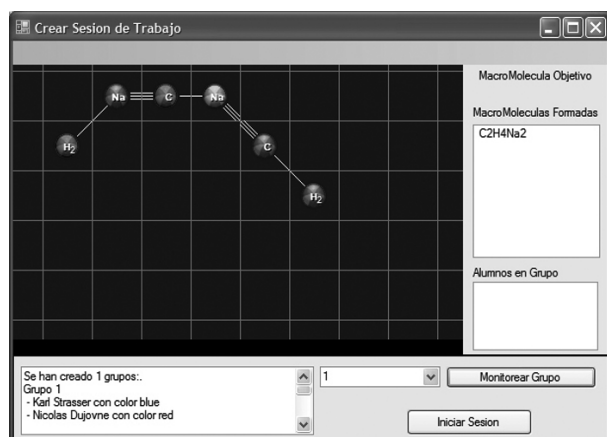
Crear Sesion de Trabajo

Na C Na
H2 C
H2

MacroMolecula Objetivo

MacroMoleculas Formadas

C2H4Na2

Alumnos en Grupo

Se han creado 1 grupos:.
Grupo 1
- Karl Strasser con color blue
- Nicolas Dujovne con color red

1

Monitorear Grupo

Iniciar Sesion